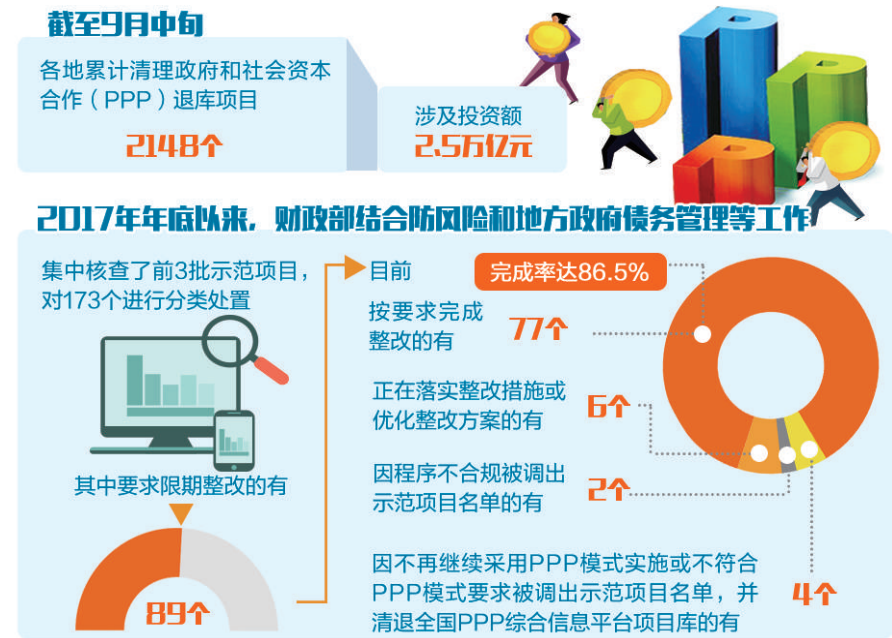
截至9月中旬

各地累计清理政府和社会资本合作（PPP）退库项目

2148个

涉及投资额

2.5万亿元

2017年年底以来，财政部结合防风险和地方政府债务管理等工作

集中核查了前3批示范项目，对173个进行分类处置

其中要求限期整改的有

89个

目前

完成率达86.5%

按要求完成整改的有

77个

正在落实整改措施或优化整改方案的有

6个

因程序不合规被调出示范项目名单的有

2个

因不再继续采用PPP模式实施或不符合PPP模式要求被调出示范项目名单，并清退全国PPP综合信息平台项目库的有

4个